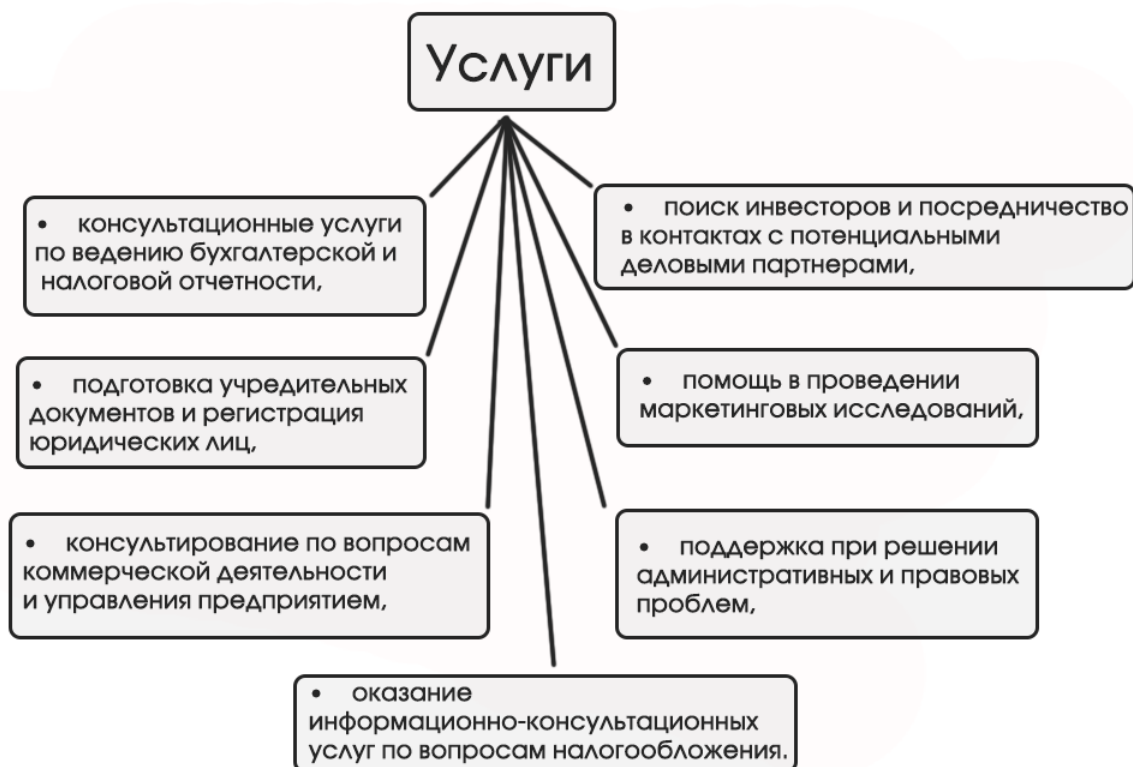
Услуги

• консультационные услуги по ведению бухгалтерской и налоговой отчетности,

• поиск инвесторов и посредничество в контактах с потенциальными деловыми партнерами,

• подготовка учредительных документов и регистрация юридических лиц,

• помощь в проведении маркетинговых исследований,

• консультирование по вопросам коммерческой деятельности и управления предприятием,

• поддержка при решении административных и правовых проблем,

• оказание информационно-консультационных услуг по вопросам налогообложения.